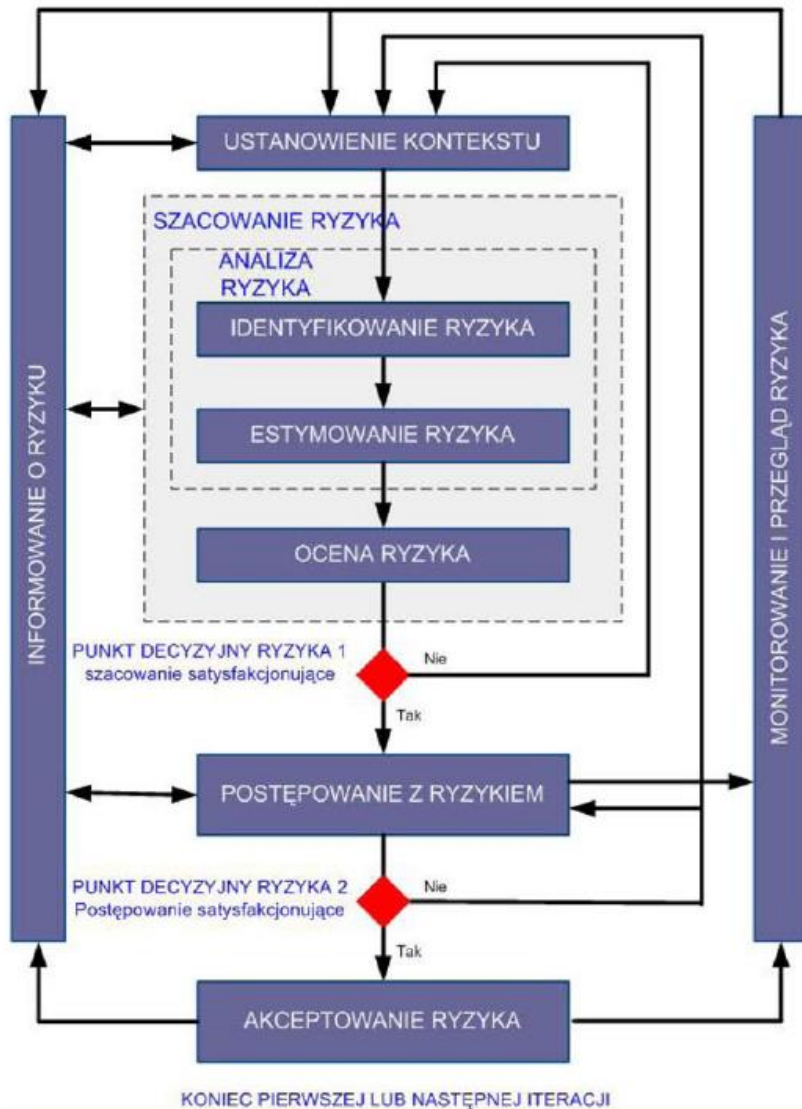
INFORMOWANIE O RYZYKU

USTANOWIENIE KONTEKSTU

SZACOWANIE RYZYKA

ANALIZA RYZYKA

IDENTYFIKOWANIE RYZYKA

ESTYMOWANIE RYZYKA

OCENA RYZYKA

PUNKT DECYZYJNY RYZYKA 1
szacowanie satysfakcjonujące

Nie

Tak

POSTĘPOWANIE Z RYZYKIEM

PUNKT DECYZYJNY RYZYKA 2
Postępowanie satysfakcjonujące

Nie

Tak

AKCEPTOWANIE RYZYKA

MONITOROWANIE I PRZEGLĄD RYZYKA

KONIEC PIERWSZEJ LUB NASTĘPNEJ ITERACJI